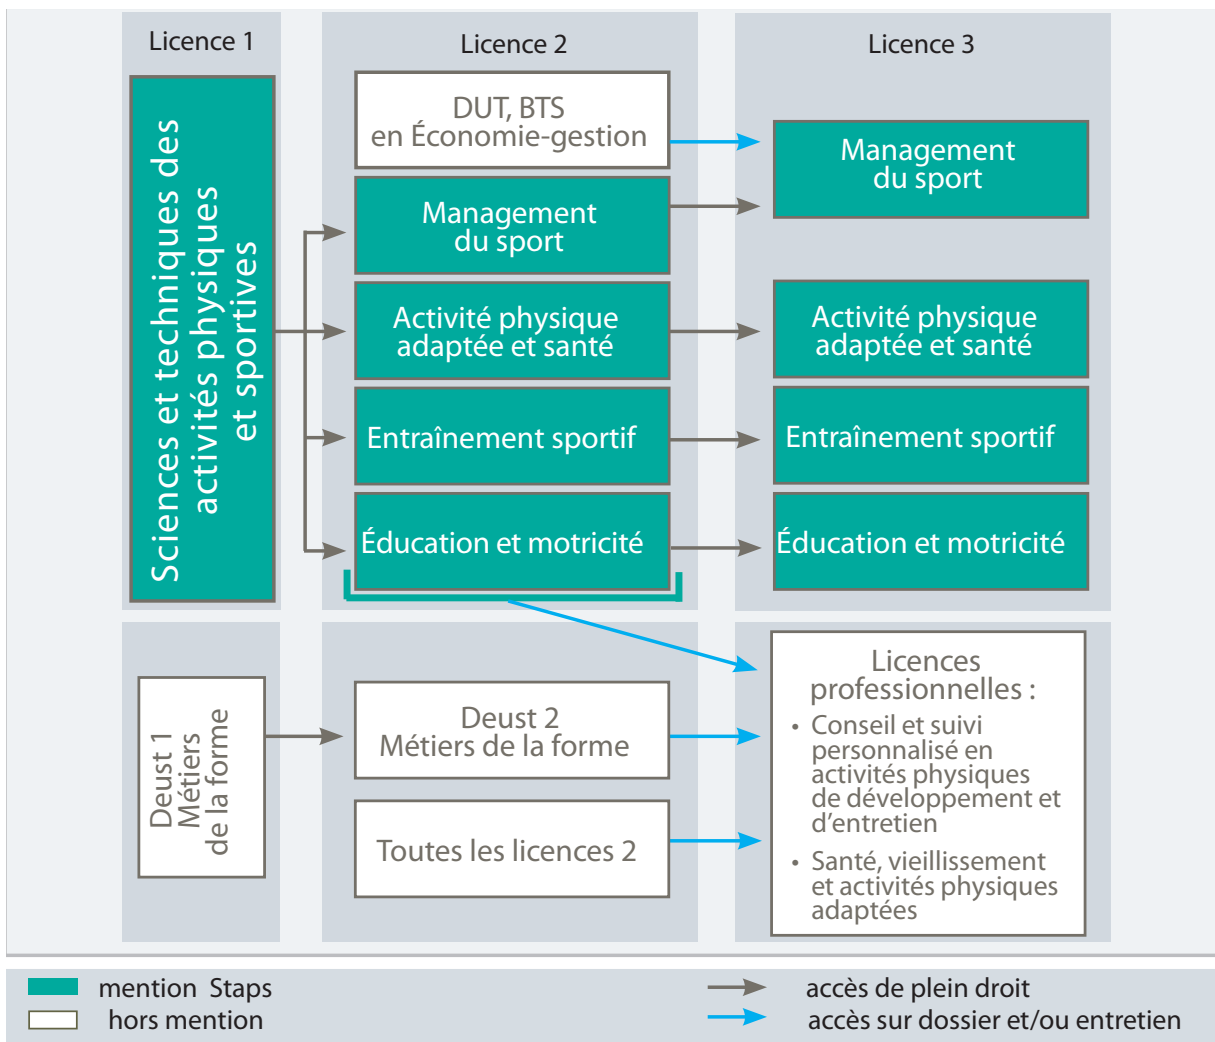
Licence 1

Sciences et techniques des activités physiques et sportives

Licence 2

DUT, BTS en Économie-gestion

Management du sport

Activité physique adaptée et santé

Entraînement sportif

Éducation et motricité

Licence 3

Management du sport

Activité physique adaptée et santé

Entraînement sportif

Éducation et motricité

Deust 1 Métiers de la forme

Deust 2 Métiers de la forme

Toutes les licences 2

Licences professionnelles :
• Conseil et suivi personnalisé en activités physiques de développement et d'entretien
• Santé, vieillissement et activités physiques adaptées

mention Staps
hors mention

accès de plein droit
accès sur dossier et/ou entretien